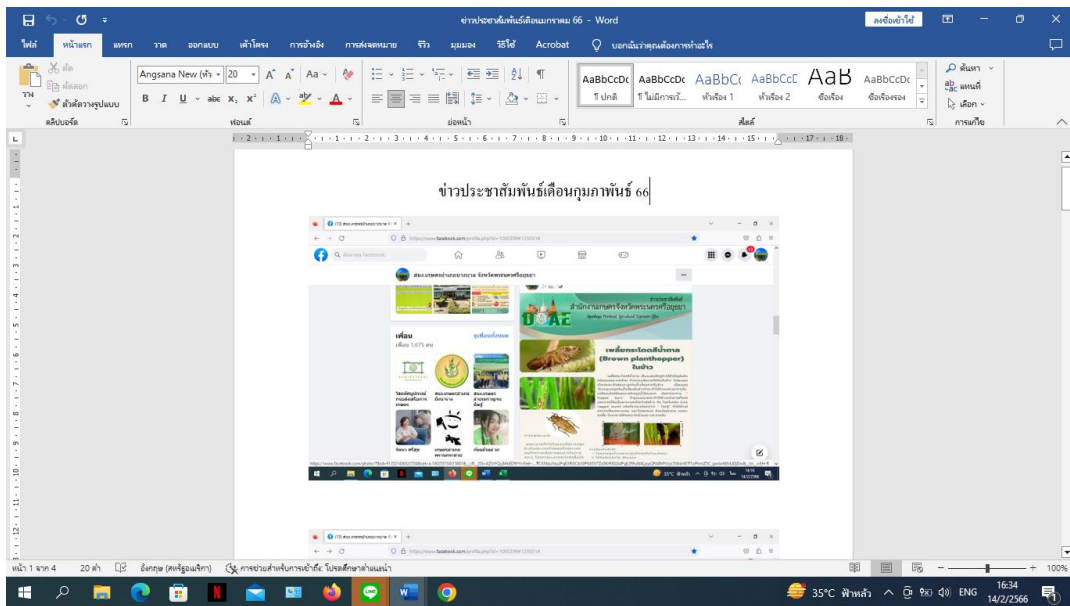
ข่าวประชาสัมพันธ์เดือนมกราคม 66 - Word

ลงชื่อเข้าใช้

ไฟล์ หน้าแรก แทรก วาด ออกแบบ เค้าโครง การอ้างอิง การส่งจดหมาย รีวิว มุมมอง วิธีใช้ Acrobat บอกฉันว่าคุณต้องการทำอะไร

ตัด
คัดลอก
วาง
ตัวคัดวางรูปแบบ
คลิปบอร์ด

Angsana New (หัว 20
ฟอนต์

ย่อหน้า

AaBbCcDc AaBbCcDc AaBbCc AaBbCcE AaB AaBbCcDc
ปกติ ไม่มีการเว้... หัวเรื่อง 1 หัวเรื่อง 2 ชื่อเรื่อง ชื่อเรื่องรอง
สไตล์

ค้นหา
แทนที่
เลือก
การแก้ไข

ข่าวประชาสัมพันธ์เดือนกุมภาพันธ์ 66

เพื่อน
เพื่อน 1,675 คน
ดูเพื่อนทั้งหมด

เพลี้ยกระโดดสีน้ำตาล (Brown planthopper) ในข้าว

35°C ฟ้าหลัว

หน้า 1 จาก 4 20 คำ อังกฤษ (สหรัฐอเมริกา) การช่วยสำหรับการเข้าถึง: โปรดศึกษาคำแนะนำ

100%

35°C ฟ้าหลัว ENG 16:34 14/2/2566